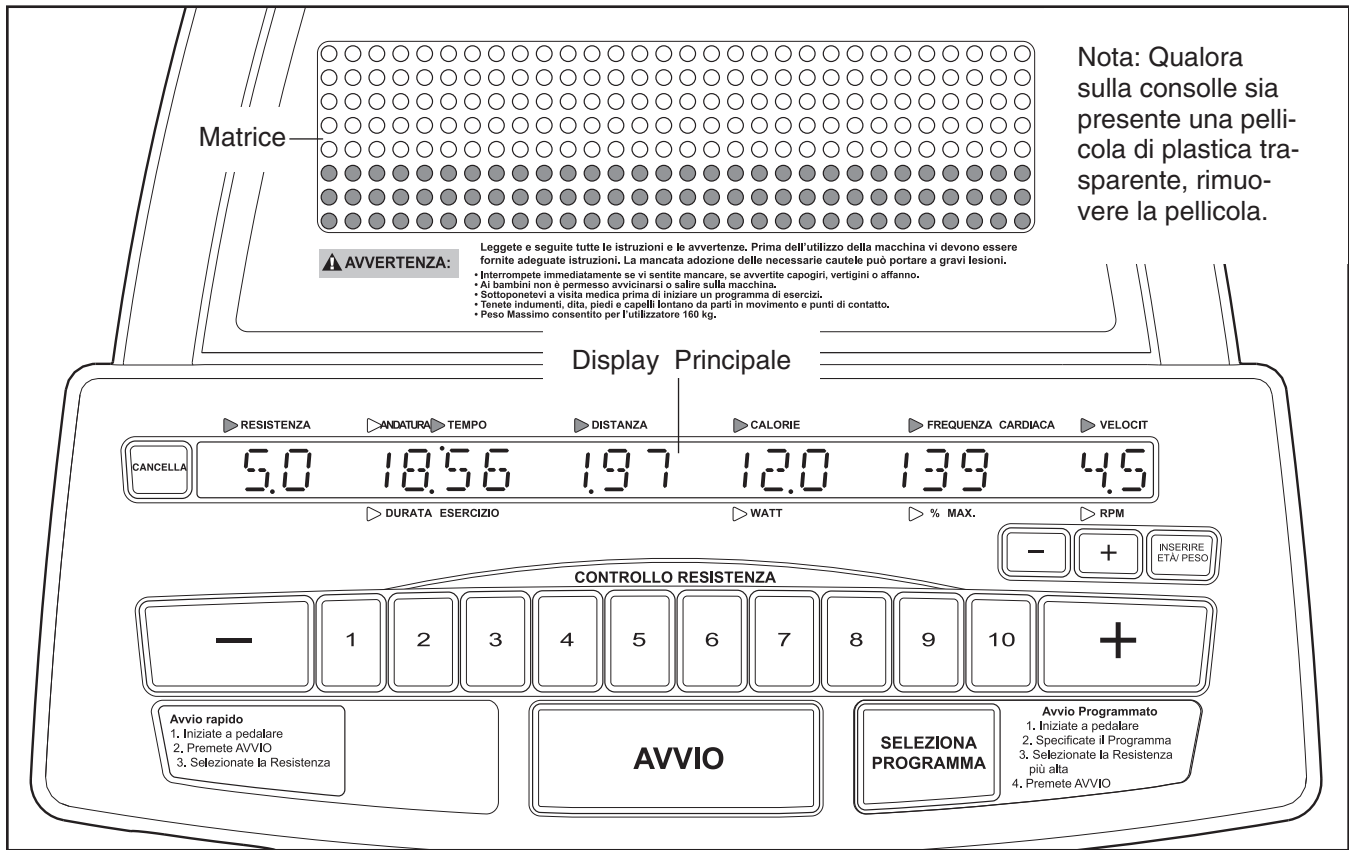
Matrice

Nota: Qualora sulla consolle sia presente una pellicola di plastica trasparente, rimuovere la pellicola.

AVVERTENZA:

Leggete e seguite tutte le istruzioni e le avvertenze. Prima dell'utilizzo della macchina vi devono essere fornite adeguate istruzioni. La mancata adozione delle necessarie cautele può portare a gravi lesioni.
• Interrompete immediatamente se vi sentite mancare, se avvertite capogiri, vertigini o affanno.
• Ai bambini non è permesso avvicinarsi o salire sulla macchina.
• Sottoponetevi a visita medica prima di iniziare un programma di esercizi.
• Tenete indumenti, dita, piedi e capelli lontano da parti in movimento e punti di contatto.
• Peso Massimo consentito per l'utilizzatore 160 kg.

Display Principale

RESISTENZA ANDATURA TEMPO DISTANZA CALORIE FREQUENZA CARDIACA VELOCIT

CANCELLA

5.0 18:56 1.97 12.0 139 4.5

DURATA ESERCIZIO WATT % MAX. RPM

− + INSERIRE ETÀ/ PESO

CONTROLLO RESISTENZA

− 1 2 3 4 5 6 7 8 9 10 +

Avvio rapido
1. Iniziate a pedalare
2. Premete AVVIO
3. Selezionate la Resistenza

AVVIO

SELEZIONA PROGRAMMA

Avvio Programmato
1. Iniziate a pedalare
2. Specificate il Programma
3. Selezionate la Resistenza più alta
4. Premete AVVIO